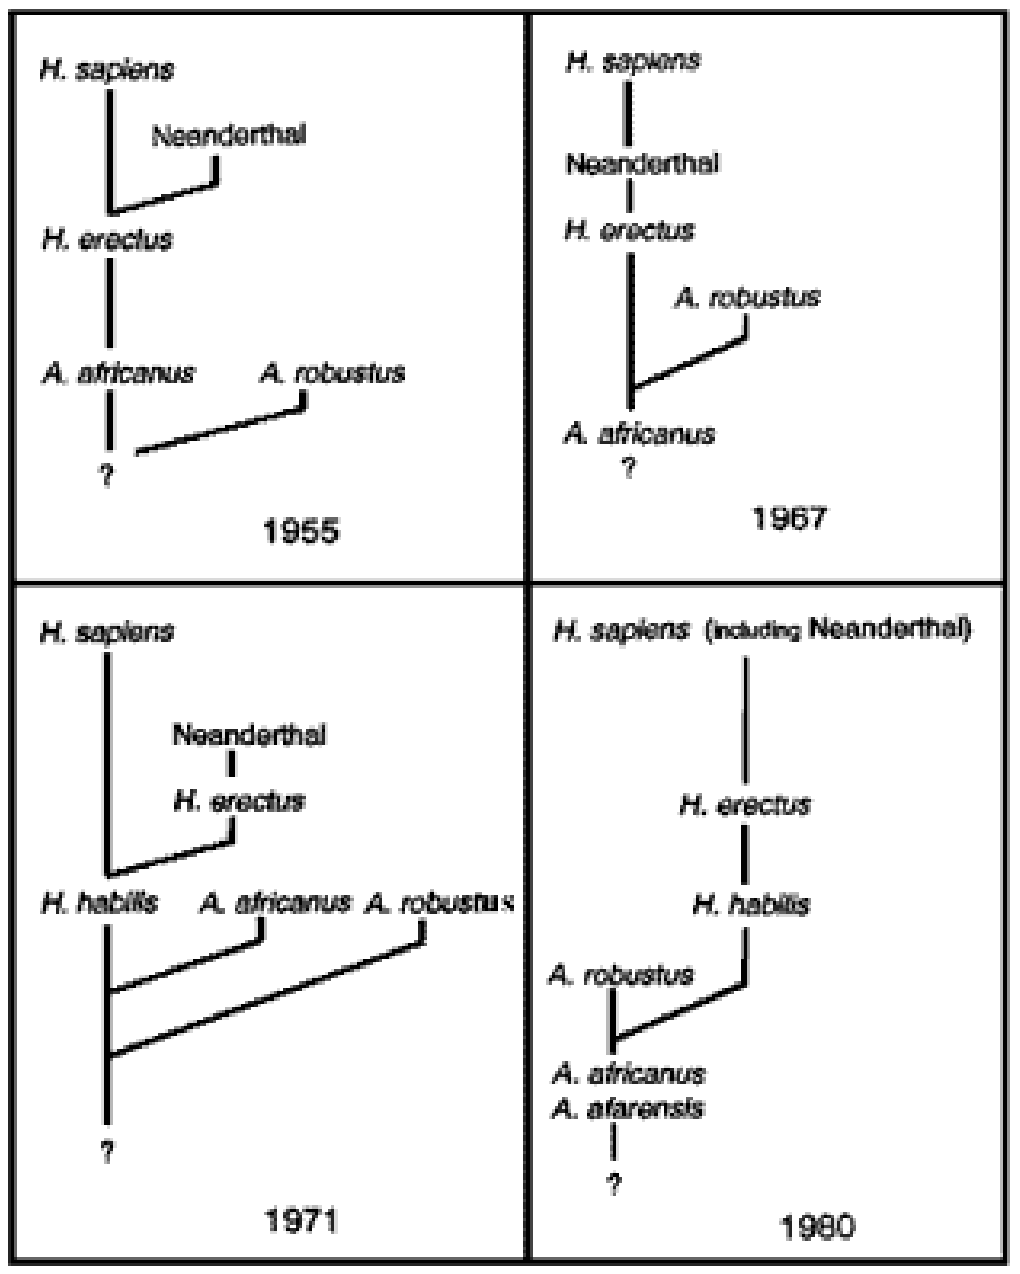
H. sapiens

Neanderthal

H. erectus

A. africanus

A. robustus

?

1955

H. sapiens

Neanderthal

H. erectus

A. robustus

A. africanus

?

1967

H. sapiens

Neanderthal

H. erectus

H. habilis

A. africanus

A. robustus

?

1971

H. sapiens (including Neanderthal)

H. erectus

H. habilis

A. robustus

A. africanus

A. afarensis

?

1980